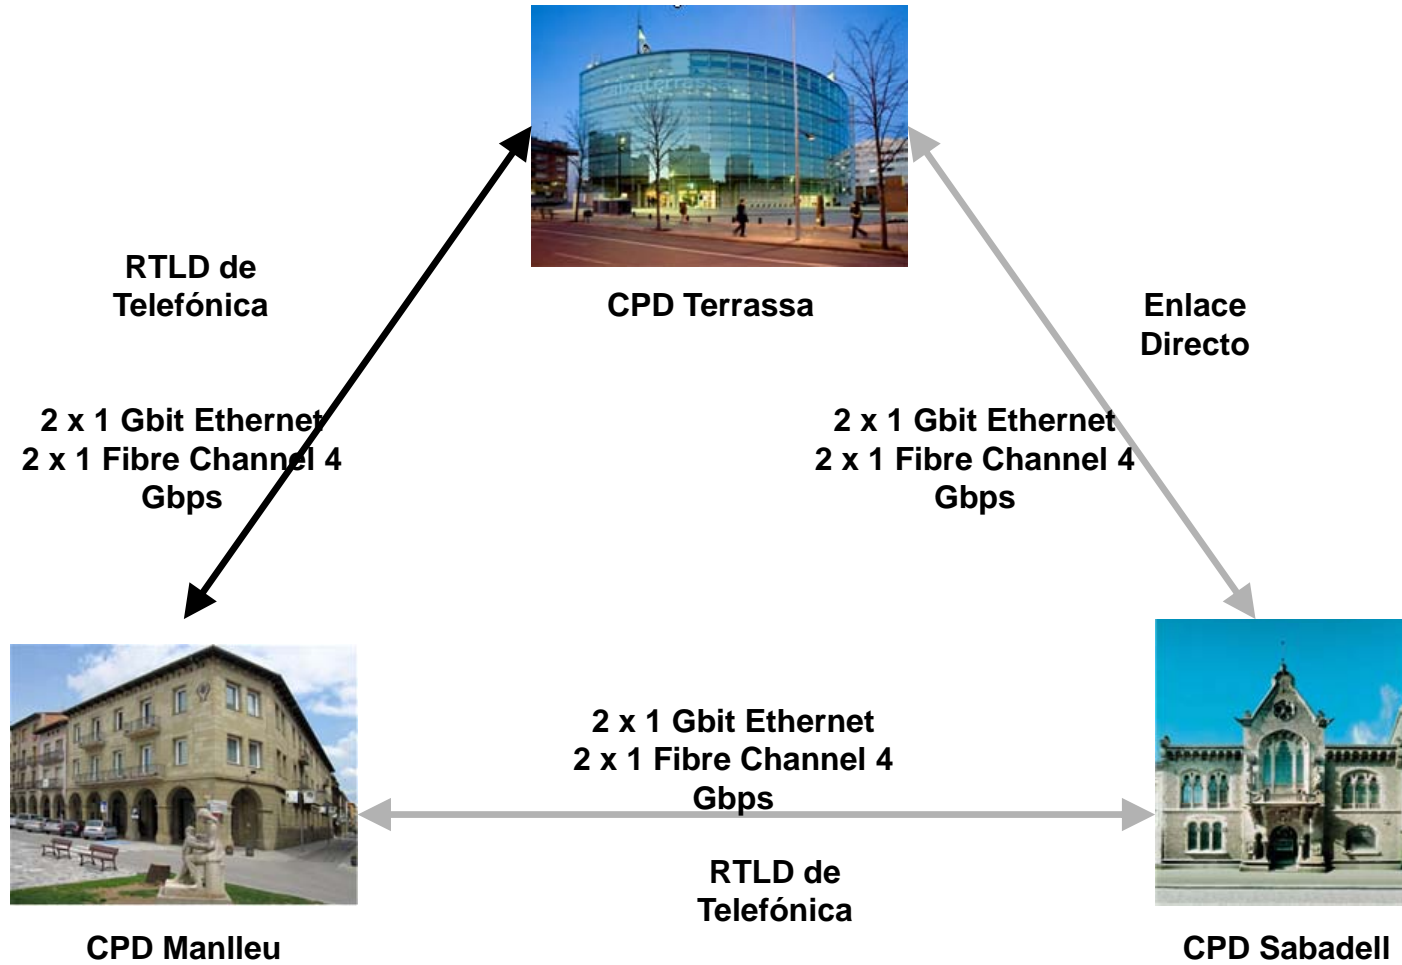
CPD Terrassa

RTLD de Telefónica

2 x 1 Gbit Ethernet
2 x 1 Fibre Channel 4 Gbps

Enlace Directo

2 x 1 Gbit Ethernet
2 x 1 Fibre Channel 4 Gbps

2 x 1 Gbit Ethernet
2 x 1 Fibre Channel 4 Gbps

RTLD de Telefónica

CPD Manlleu

CPD Sabadell